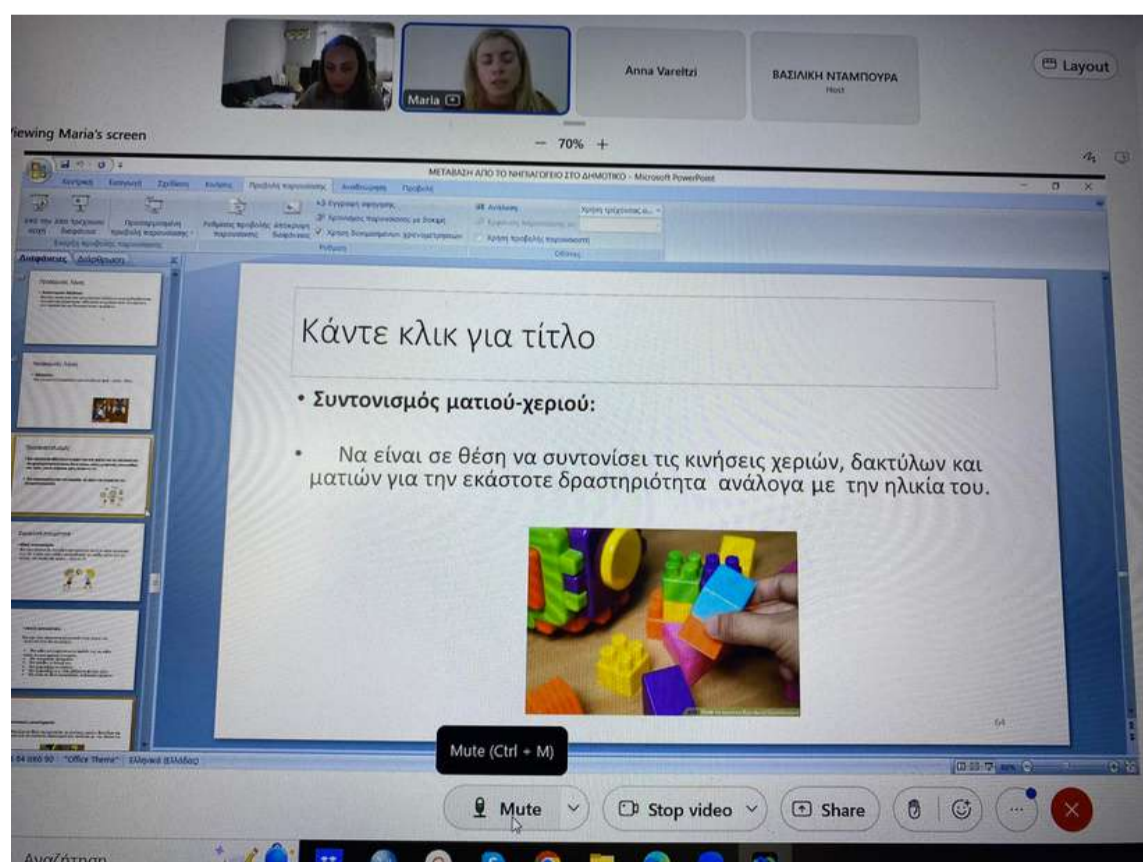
Maria

Anna Vareltzi

ΒΑΣΙΛΙΚΗ ΝΤΑΜΠΟΥΡΑ
Host

Layout

iewing Maria's screen

— 70% +

ΜΕΤΑΒΑΣΗ ΑΠΟ ΤΟ ΝΗΠΙΑΓΩΓΕΙΟ ΣΤΟ ΔΗΜΟΤΙΚΟ - Microsoft PowerPoint

Κεντρική Εισαγωγή Σχεδίαση Κινήσεις Προβολή παρουσίασης Αναθεώρηση Προβολή

Διαφάνειες Διάρθρωση

Κάντε κλικ για τίτλο

• Συντονισμός ματιού-χεριού:

• Να είναι σε θέση να συντονίσει τις κινήσεις χεριών, δακτύλων και ματιών για την εκάστοτε δραστηριότητα ανάλογα με την ηλικία του.

64

"Office Theme" Ελληνικά (Ελλάδας)

Mute (Ctrl + M)

Mute

Stop video

Share

Αναζήτηση